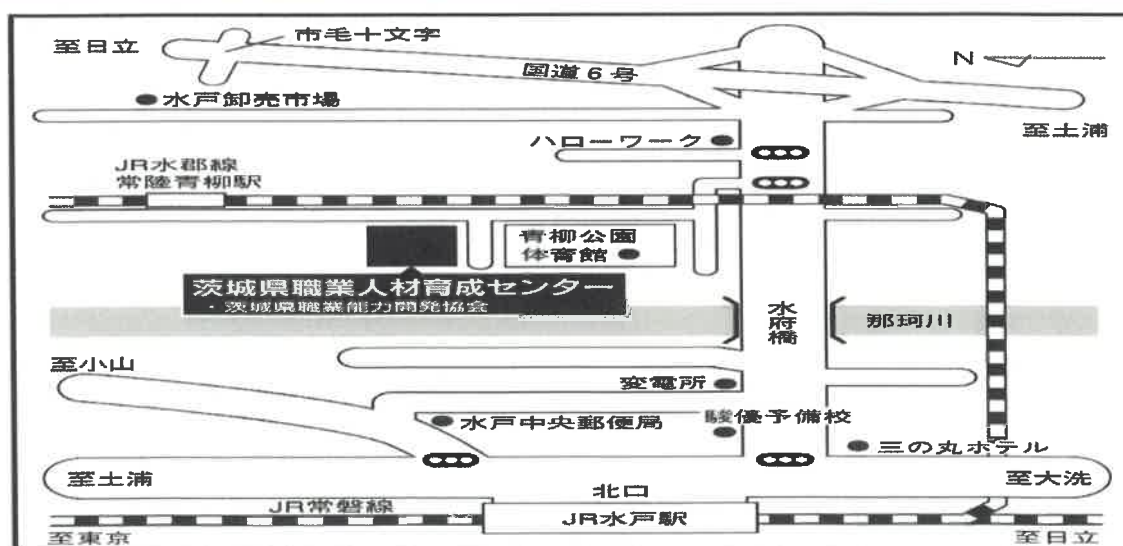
至日立
市毛十文字
N
国道6号
水戸卸売市場
至土浦
ハローワーク
JR水郡線
常陸青柳駅
青柳公園
体育館
茨城県職業人材育成センター
・茨城県職業能力開発協会
水府橋
那珂川
至小山
変電所
水戸中央郵便局
駿優予備校
三の丸ホテル
至土浦
至大洗
北口
JR常磐線
JR水戸駅
至東京
至日立